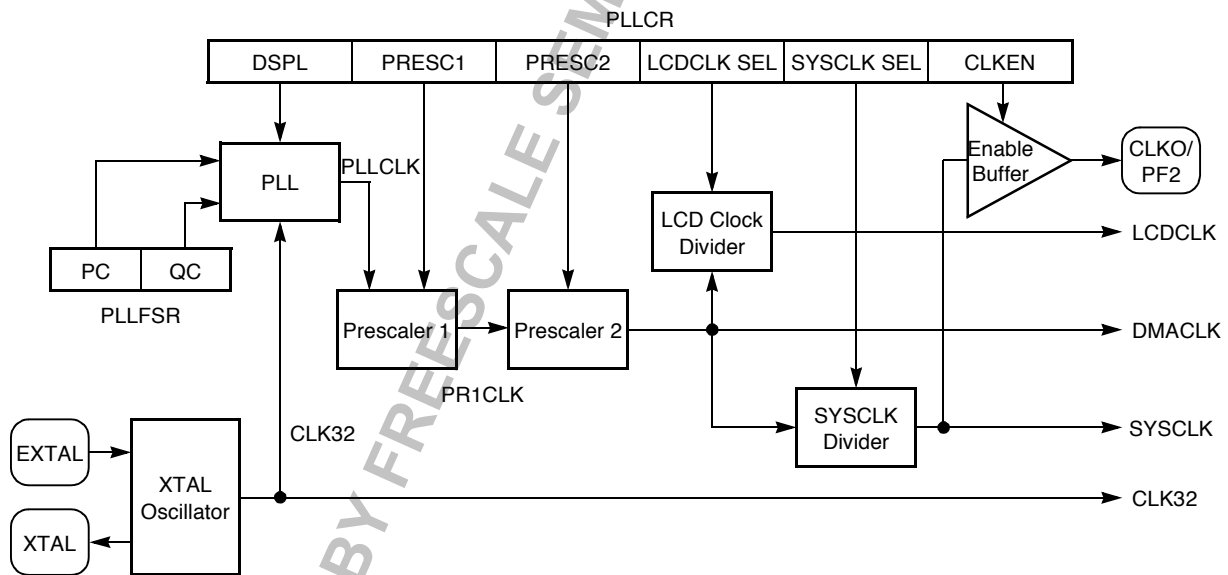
PLLCR

| DSPL | PRESC1 | PRESC2 | LCDCLK SEL | SYSCLK SEL | CLKEN |
|---|---|---|---|---|---|

PLL

PLLCLK

| PC | QC |
|---|---|

PLLFSR

Prescaler 1

Prescaler 2

PR1CLK

LCD Clock Divider

Enable Buffer

CLKO/ PF2

LCDCLK

DMACLK

SYSCLK Divider

SYSCLK

CLK32

EXTAL

XTAL

XTAL Oscillator

CLK32

BY FREESCALE SEM